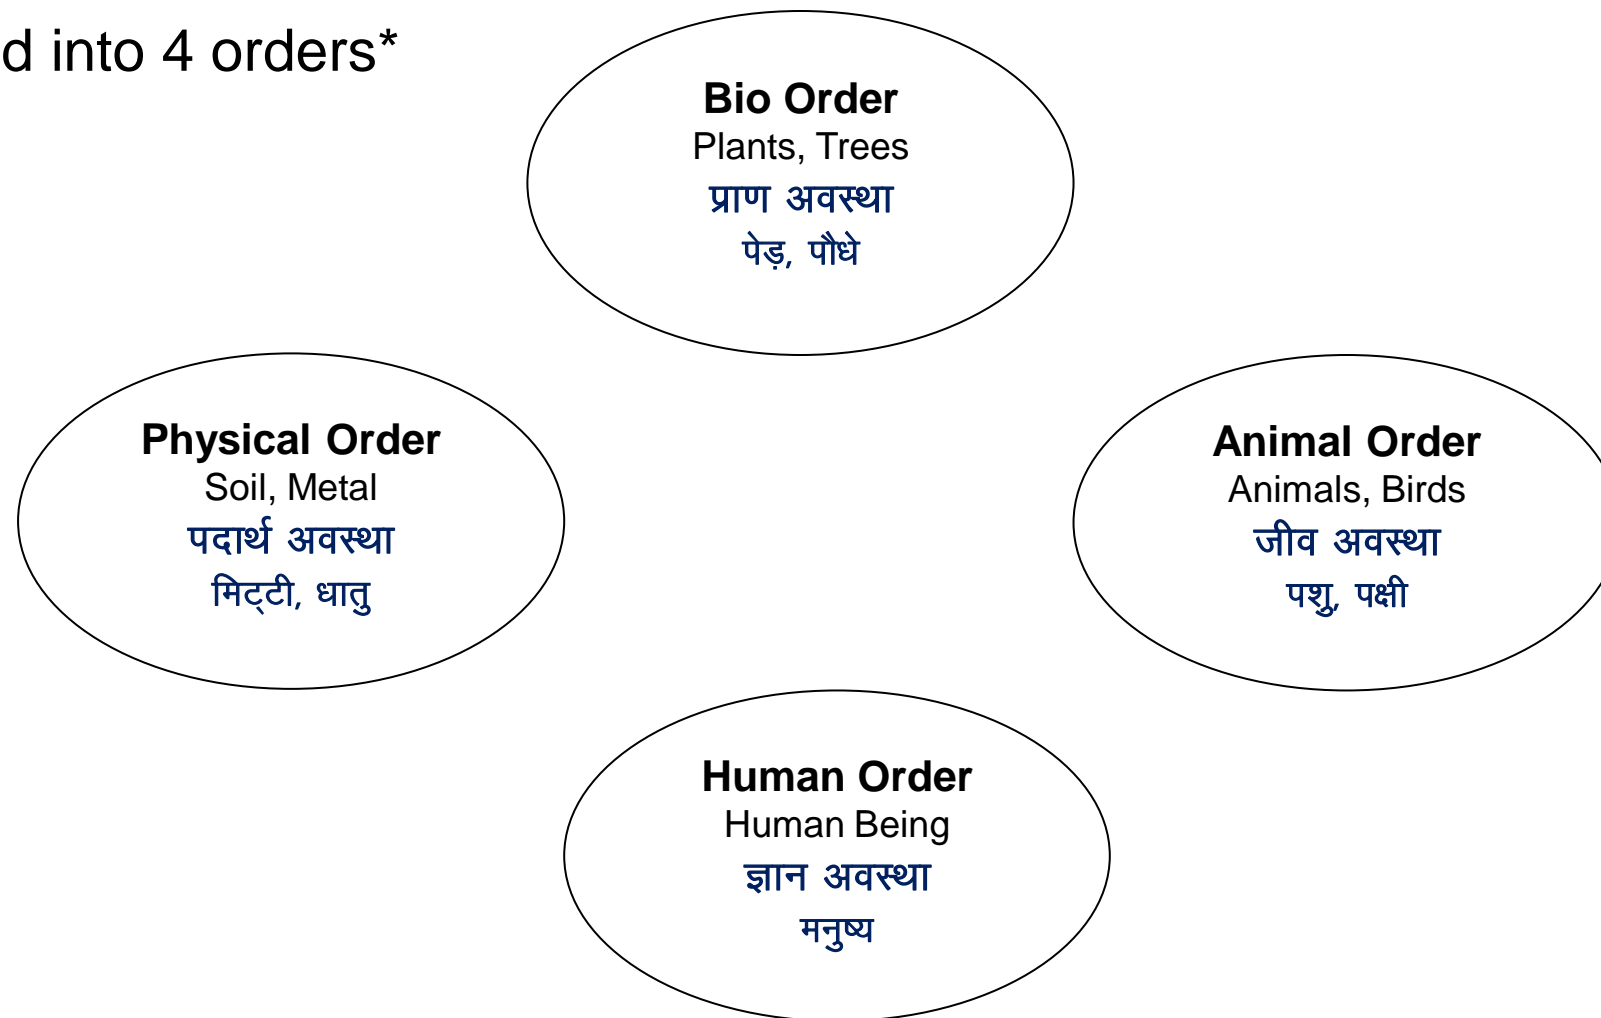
d into 4 orders*

Bio Order
Plants, Trees
प्राण अवस्था
पेड़, पौधे

Physical Order
Soil, Metal
पदार्थ अवस्था
मिट्टी, धातु

Animal Order
Animals, Birds
जीव अवस्था
पशु, पक्षी

Human Order
Human Being
ज्ञान अवस्था
मनुष्य